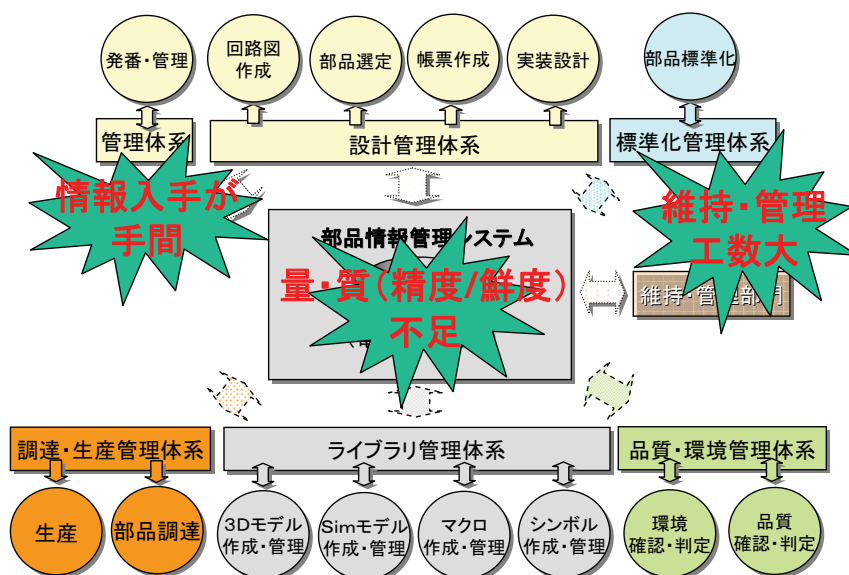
発番・管理

回路図作成

部品選定

帳票作成

実装設計

部品標準化

管理体系

設計管理体系

標準化管理体系

情報入手が手間

維持・管理工数大

部品情報管理システム

量・質（精度/鮮度）不足

維持・管理部門

調達・生産管理体系

ライブラリ管理体系

品質・環境管理体系

生産

部品調達

3Dモデル作成・管理

Simモデル作成・管理

マクロ作成・管理

シンボル作成・管理

環境確認・判定

品質確認・判定